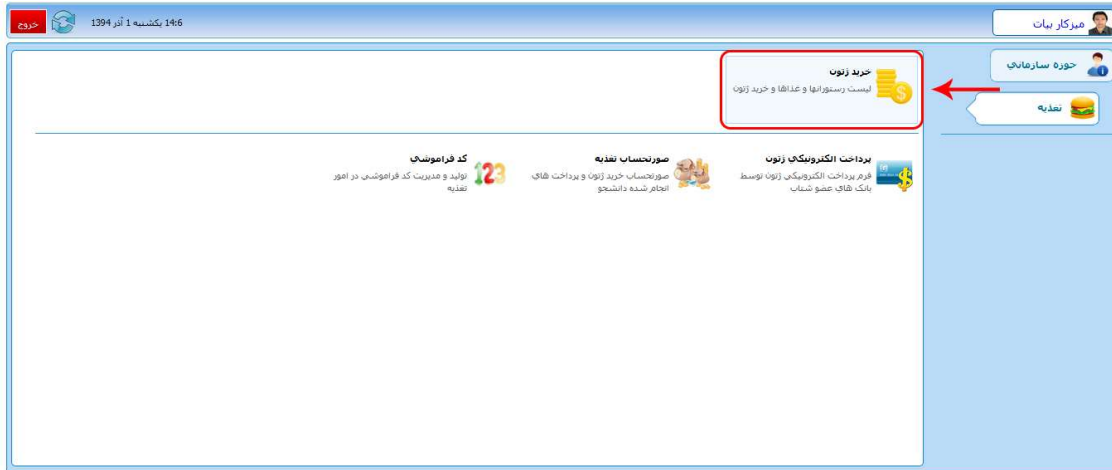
میرکار بیات

14:6 یکشنبه 1 آذر 1394

خروج

حوزه سازمانی

تغذیه

خرید ژتون
لیست رستورانها و غذاها و خرید ژتون

پرداخت الکترونیکی ژتون
فرم پرداخت الکترونیکی ژتون توسط بانک های عضو شتاب

صورتحساب تغذیه
صورتحساب خرید ژتون و پرداخت های انجام شده دانشجو

کد فراموشی
تولید و مدیریت کد فراموشی در امور تغذیه